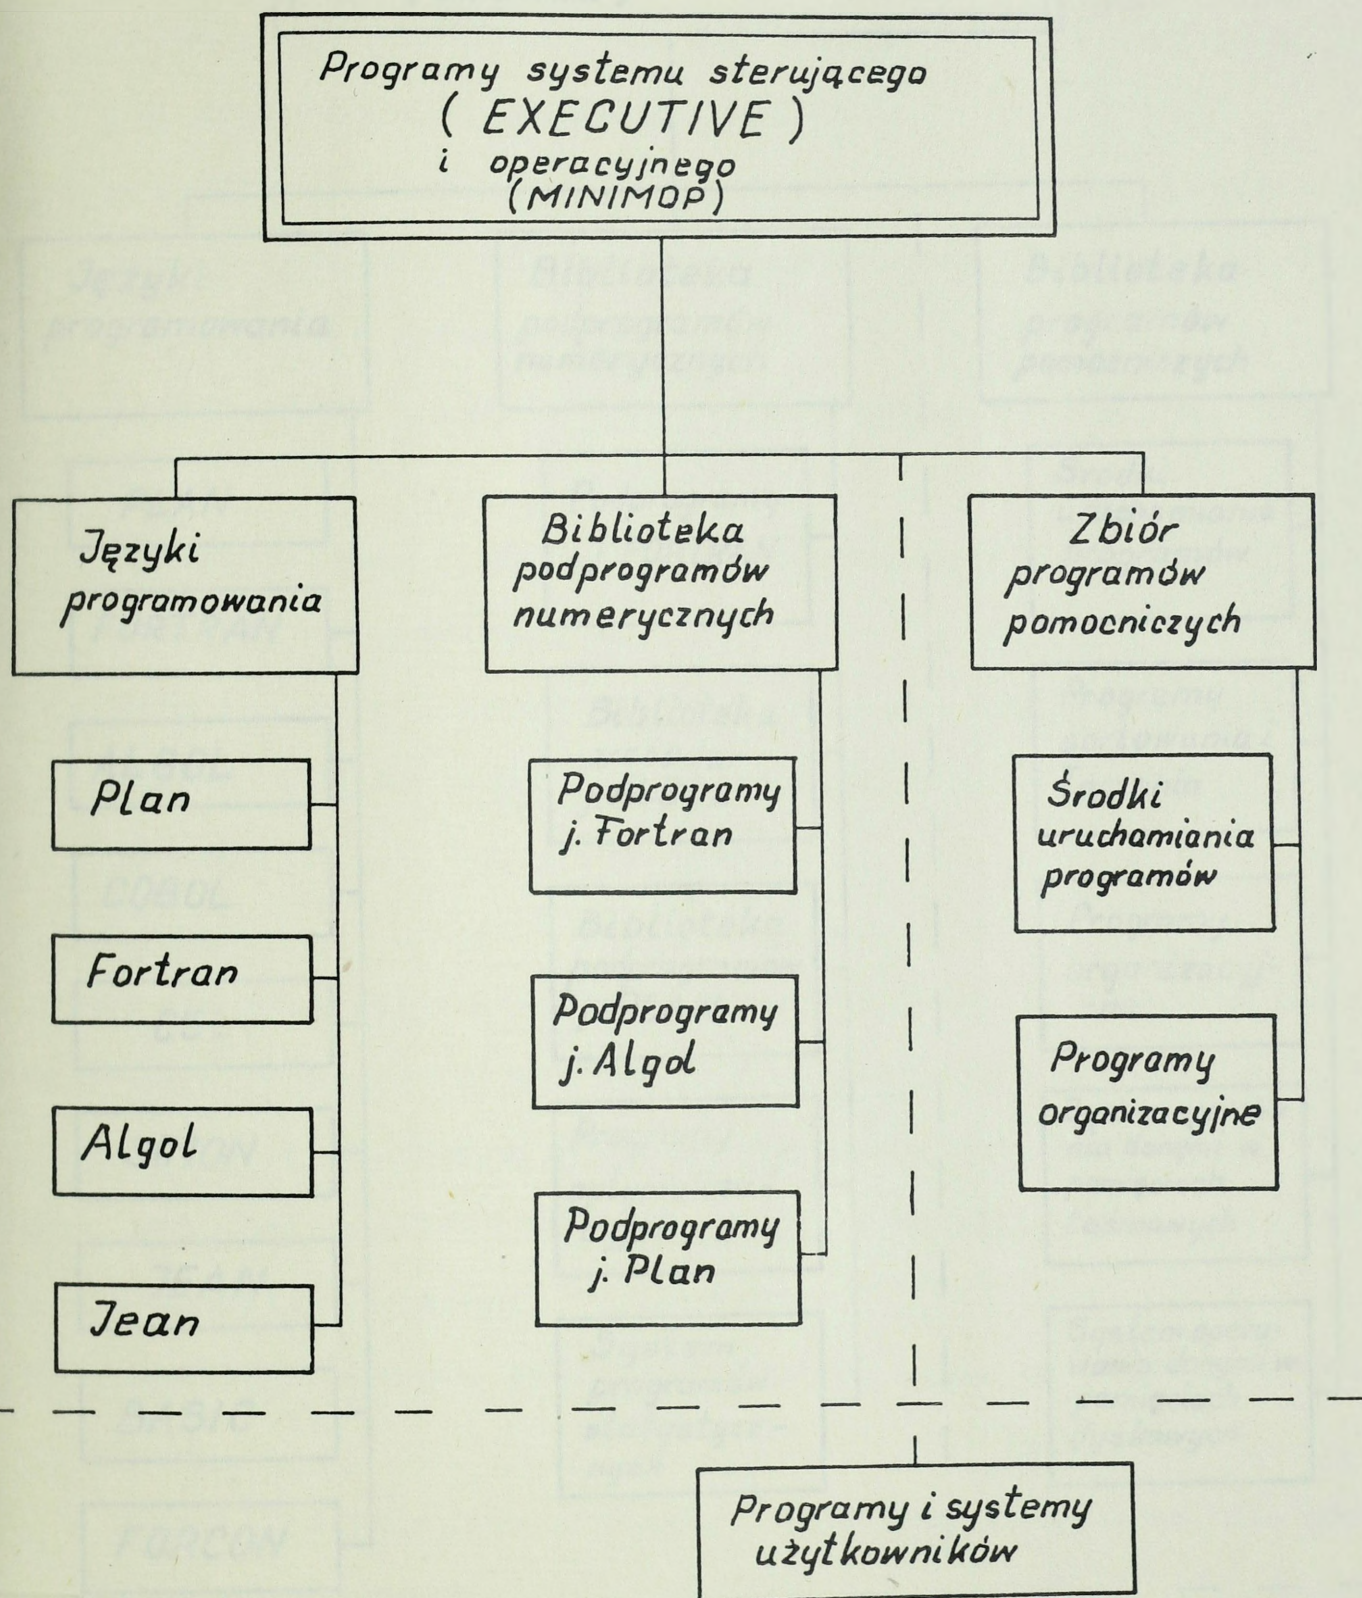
Programy systemu sterującego
( EXECUTIVE )
i operacyjnego
(MINIMOP)

Języki programowania

Plan

Fortran

Algol

Jean

Biblioteka podprogramów numerycznych

Podprogramy j. Fortran

Podprogramy j. Algol

Podprogramy j. Plan

Zbiór programów pomocniczych

Środki uruchamiania programów

Programy organizacyjne

Programy i systemy użytkowników